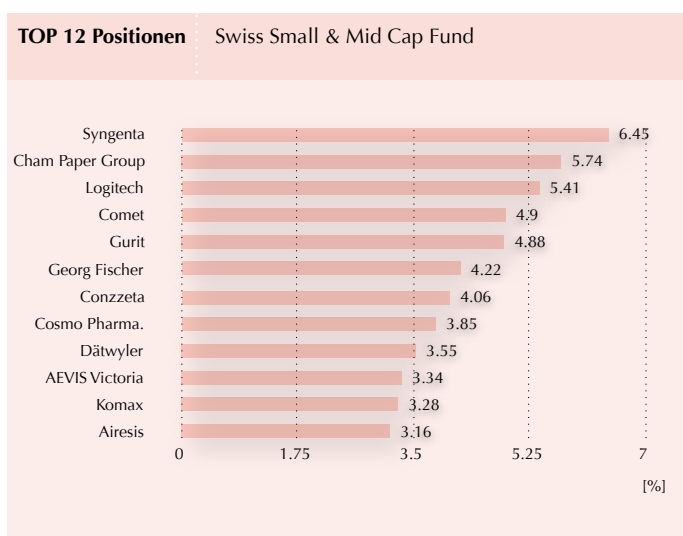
**TOP 12 Positionen** Swiss Small & Mid Cap Fund

| Position | % |
|---|---|
| Syngenta | 6.45 |
| Cham Paper Group | 5.74 |
| Logitech | 5.41 |
| Comet | 4.9 |
| Gurit | 4.88 |
| Georg Fischer | 4.22 |
| Conzzeta | 4.06 |
| Cosmo Pharma. | 3.85 |
| Dätwyler | 3.55 |
| AEVIS Victoria | 3.34 |
| Komax | 3.28 |
| Airesis | 3.16 |

0 1.75 3.5 5.25 7

[%]